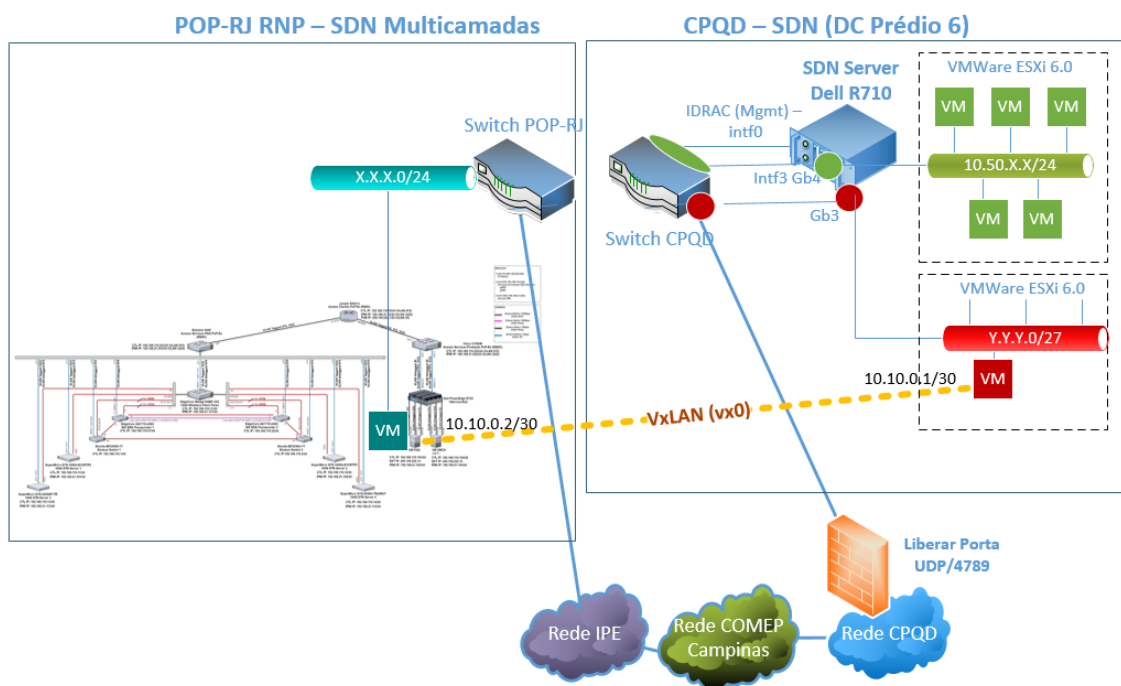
POP-RJ RNP – SDN Multicamadas

CPQD – SDN (DC Prédio 6)

SDN Server
Dell R710

VMWare ESXi 6.0

VM VM VM

IDRAC (Mgmt) – intf0

Switch POP-RJ

X.X.X.0/24

Intf3 Gb4

10.50.X.X/24

Gb3

VM VM

Switch CPQD

VMWare ESXi 6.0

Y.Y.Y.0/27

10.10.0.1/30

VM

VM

10.10.0.2/30

VxLAN (vx0)

Liberar Porta UDP/4789

Rede IPE

Rede COMEP Campinas

Rede CPQD